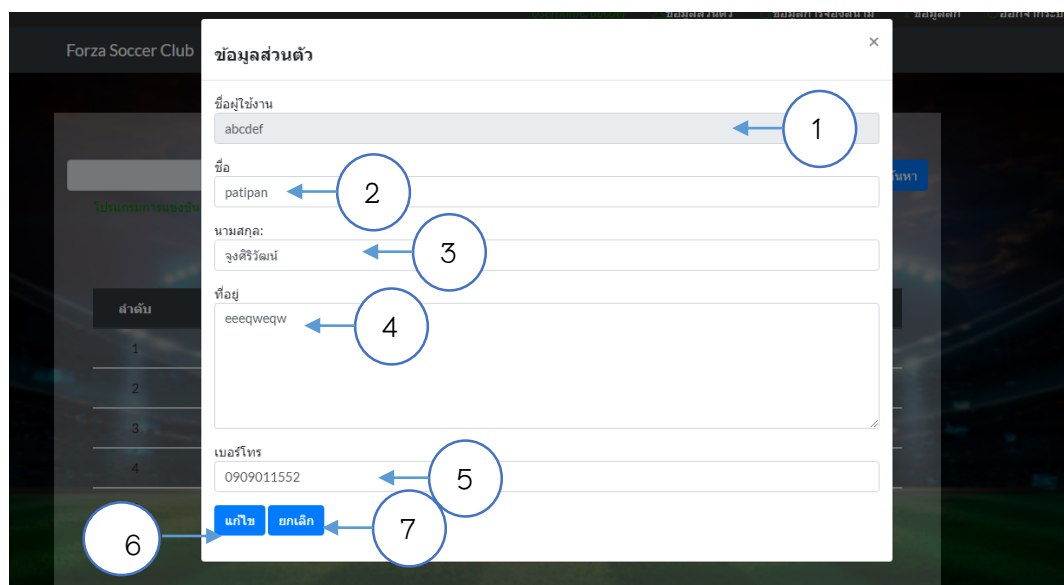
Forza Soccer Club

ข้อมูลส่วนตัว

×

ชื่อผู้ใช้งาน

abcdef

1

ชื่อ

patipan

2

นามสกุล:

จูงศิริวัฒน์

3

ที่อยู่

eeeqweqw

4

เบอร์โทร

0909011552

5

แก้ไข

ยกเลิก

6

7

ลำดับ

1

2

3

4

ค้นหา